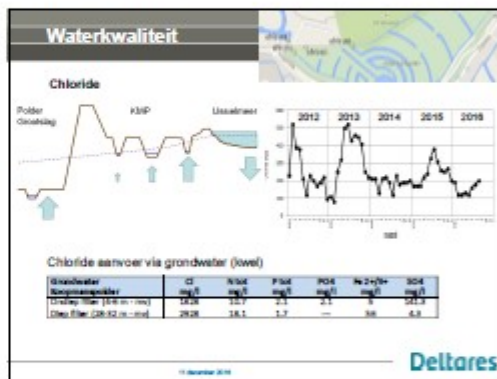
Waterkwaliteit

Chloride

Polder Groote Weg

KHP

IJsselmeer

2012 2013 2014 2015 2016

Chloride aanvoer via grondwater (kwel)

| Grondwater Kwelmonster | Cl mg/l | N-tot mg/l | P-tot mg/l | PO4 mg/l | Fe 2+/3+ mg/l | SO4 mg/l |
|---|---|---|---|---|---|---|
| Ondiep filter (6-9 m - mv) | 1828 | 10.7 | 2.1 | 2.1 | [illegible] | 183.3 |
| Diep filter (28-32 m - mv) | 2928 | 16.1 | 1.7 | — | 38 | 4.8 |

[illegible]

Deltares